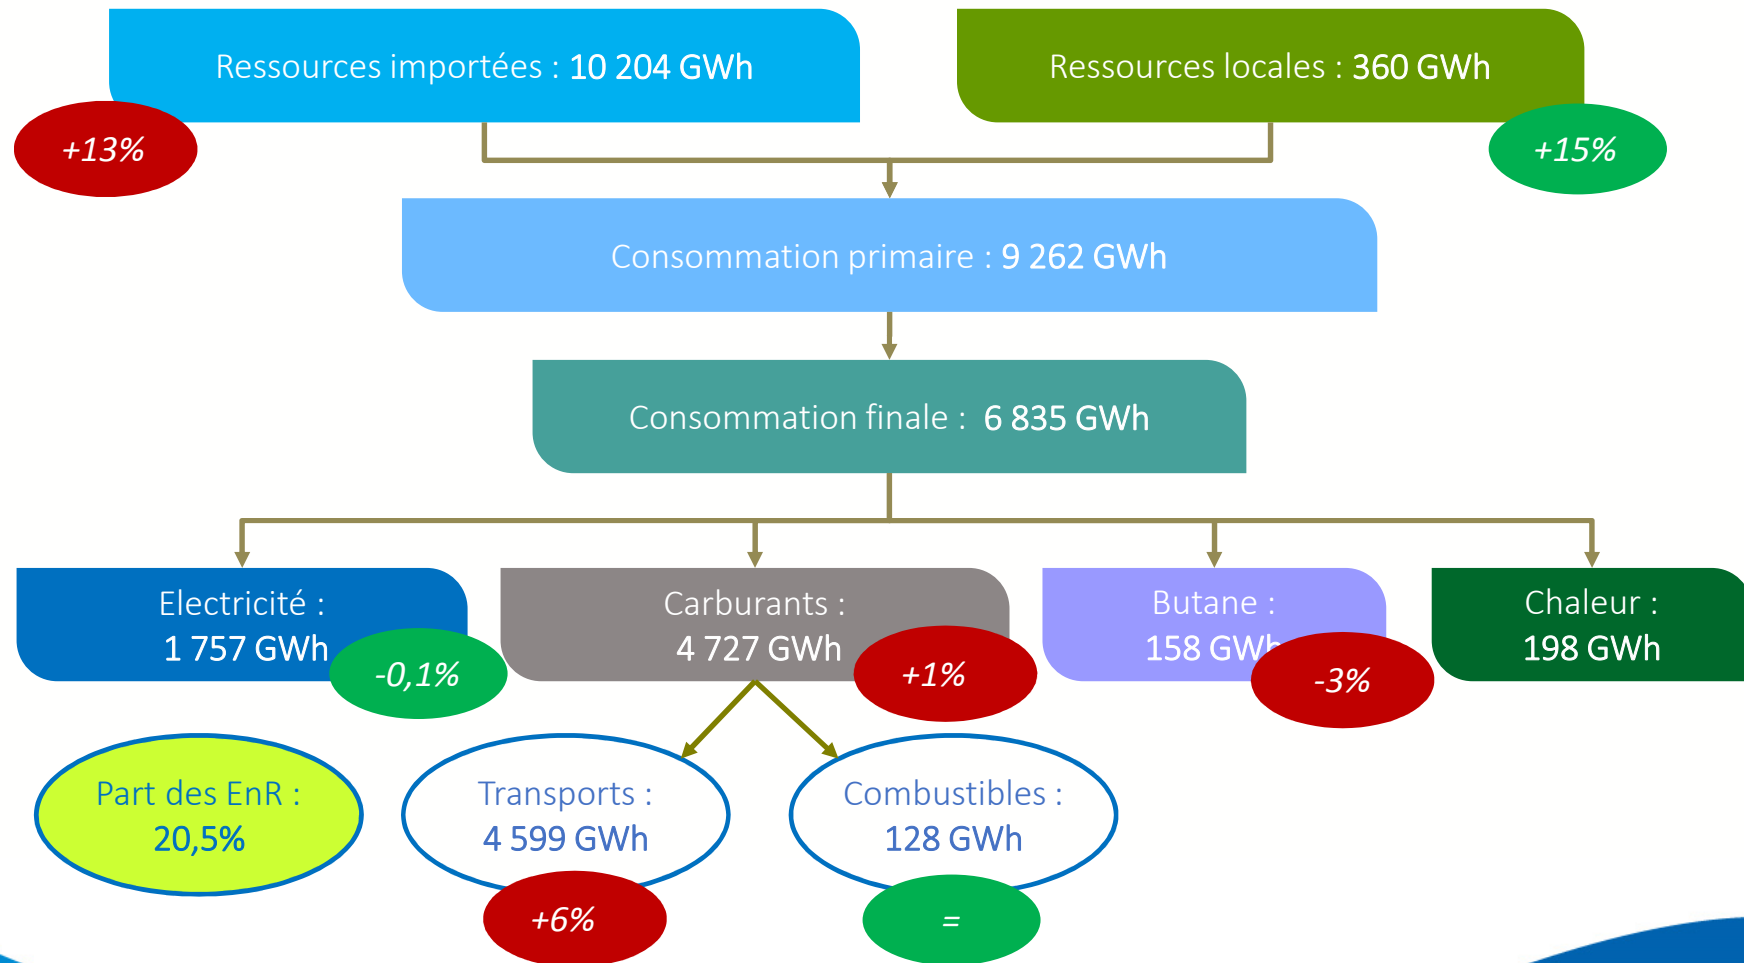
Ressources importées : 10 204 GWh

+13%

Ressources locales : 360 GWh

+15%

Consommation primaire : 9 262 GWh

Consommation finale : 6 835 GWh

Electricité :
1 757 GWh

-0,1%

Carburants :
4 727 GWh

+1%

Butane :
158 GWh

-3%

Chaleur :
198 GWh

Part des EnR :
20,5%

Transports :
4 599 GWh

+6%

Combustibles :
128 GWh

=